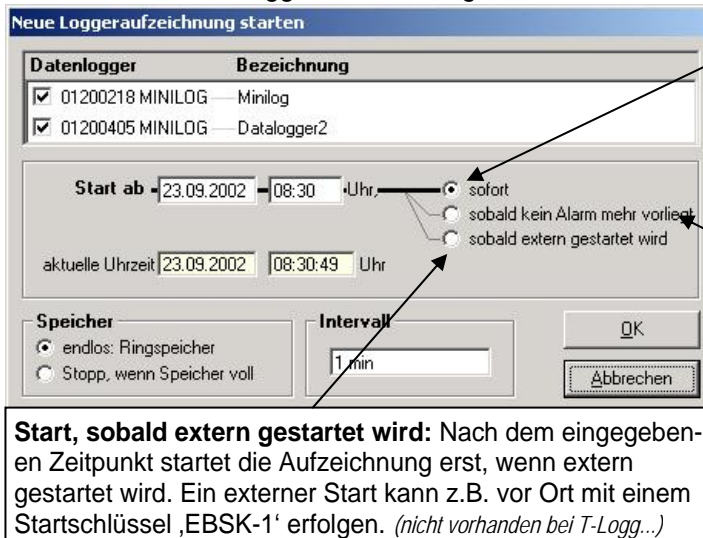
Neue Loggeraufzeichnung starten

| Datenlogger | Bezeichnung |
|---|---|
| ☑ 01200218 MINILOG | Minilog |
| ☑ 01200405 MINILOG | Datalogger2 |

Start ab 23.09.2002 08:30 Uhr

sofort

sobald kein Alarm mehr vorliegt

sobald extern gestartet wird

aktuelle Uhrzeit 23.09.2002 08:30:49 Uhr

Speicher

endlos: Ringspeicher

Stopp, wenn Speicher voll

Intervall

1 min

OK

Abbrechen

**Start, sobald extern gestartet wird:** Nach dem eingegebenen Zeitpunkt startet die Aufzeichnung erst, wenn extern gestartet wird. Ein externer Start kann z.B. vor Ort mit einem Startschlüssel ‚EBSK-1' erfolgen. *(nicht vorhanden bei T-Logg...)*